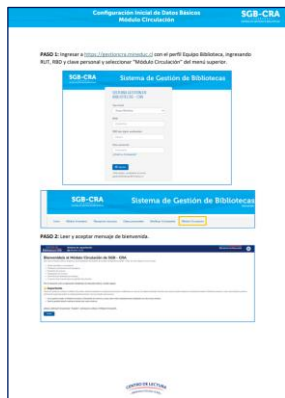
Configuración inicial de Datos Básicos
Módulo Circulación

SGB-CRA

PASO 1: Ingresar a https://gestioncra.mineduc.cl con el perfil Equipo Biblioteca, ingresando: RUT, RBD y clave personal y seleccionar "Módulo Circulación" del menú superior.

SGB-CRA

Sistema de Gestión de Bibliotecas

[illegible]

SGB-CRA

Sistema de Gestión de Bibliotecas

Módulo Circulación

PASO 2: Leer y aceptar mensaje de bienvenida.

Bienvenido/a al Módulo Circulación de SGB - CRA

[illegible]

CENTRO DE LECTURA